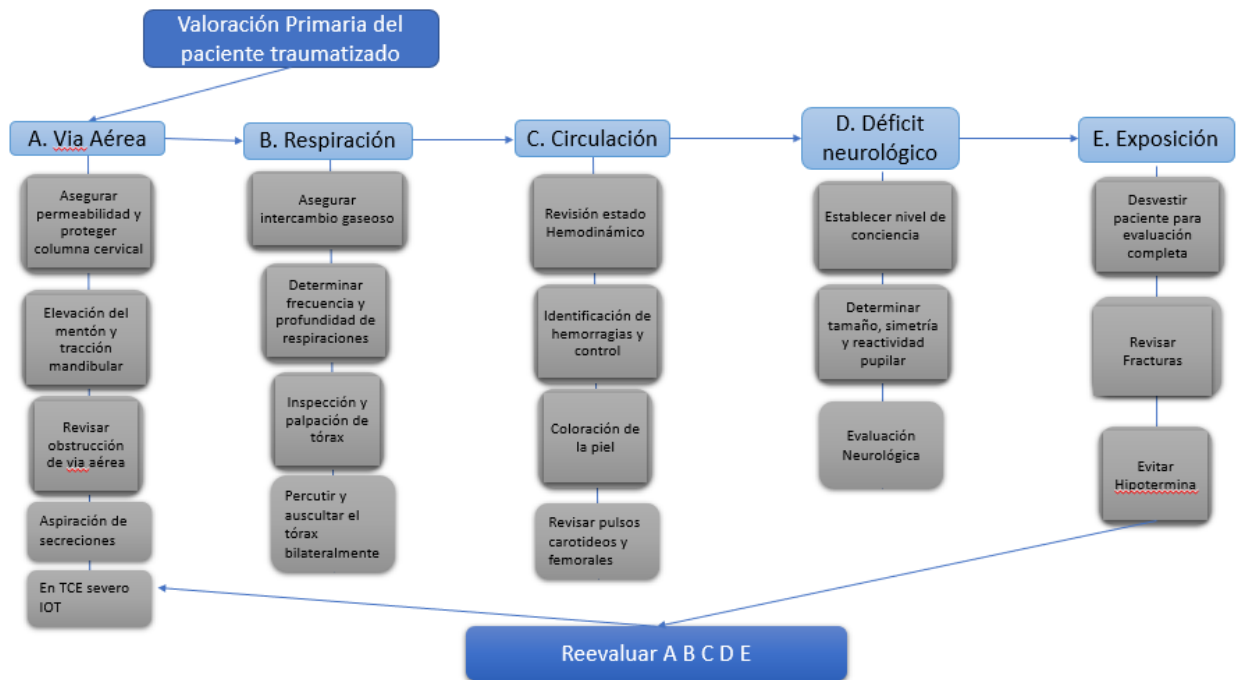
Valoración Primaria del paciente traumatizado

A. Via Aérea

Asegurar permeabilidad y proteger columna cervical

Elevación del mentón y tracción mandibular

Revisar obstrucción de via aérea

Aspiración de secreciones

En TCE severo IOT

B. Respiración

Asegurar intercambio gaseoso

Determinar frecuencia y profundidad de respiraciones

Inspección y palpación de tórax

Percutir y auscultar el tórax bilateralmente

C. Circulación

Revisión estado Hemodinámico

Identificación de hemorragias y control

Coloración de la piel

Revisar pulsos carotideos y femorales

D. Déficit neurológico

Establecer nivel de conciencia

Determinar tamaño, simetría y reactividad pupilar

Evaluación Neurológica

E. Exposición

Desvestir paciente para evaluación completa

Revisar Fracturas

Evitar Hipotermina

Reevaluar A B C D E